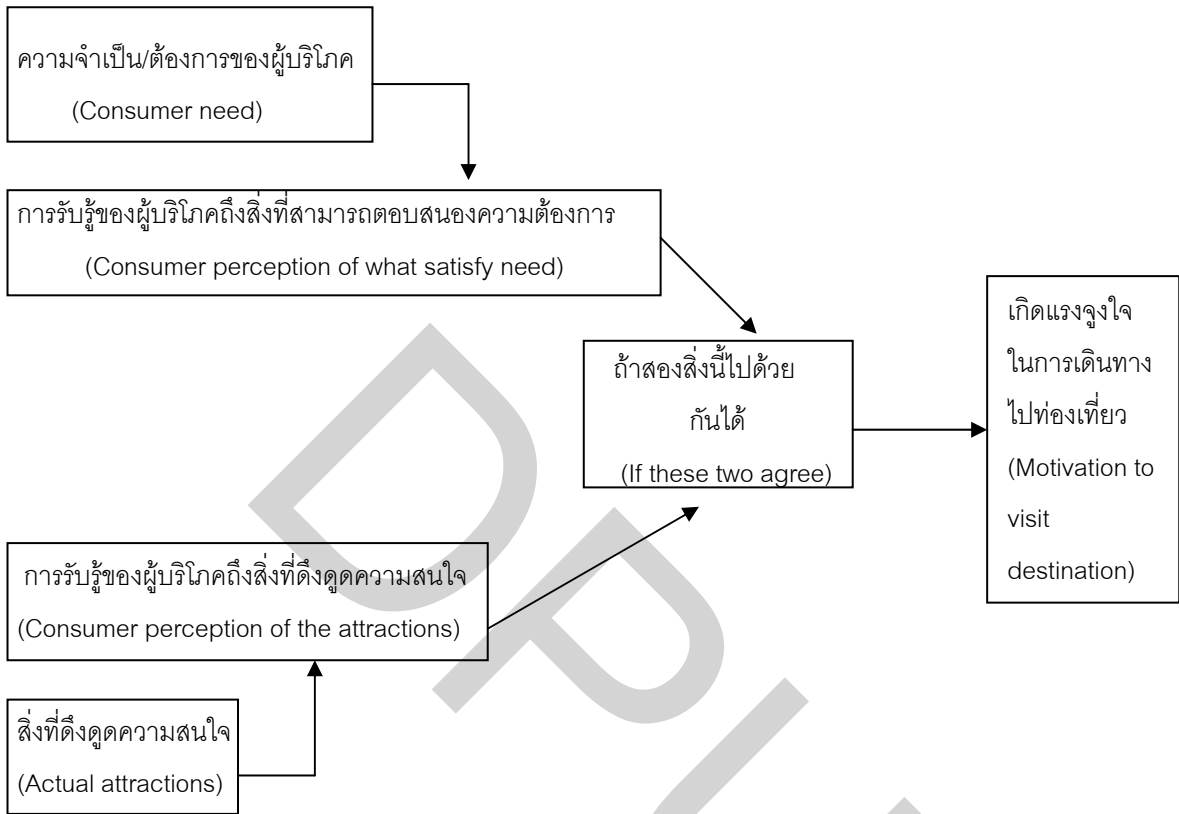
ความจำเป็น/ต้องการของผู้บริโภค
(Consumer need)

การรับรู้ของผู้บริโภคถึงสิ่งที่สามารถตอบสนองความต้องการ
(Consumer perception of what satisfy need)

ถ้าสองสิ่งนี้ไปด้วยกันได้
(If these two agree)

เกิดแรงจูงใจในการเดินทางไปท่องเที่ยว
(Motivation to visit destination)

การรับรู้ของผู้บริโภคถึงสิ่งที่ดึงดูดความสนใจ
(Consumer perception of the attractions)

สิ่งที่ดึงดูดความสนใจ
(Actual attractions)

DPU